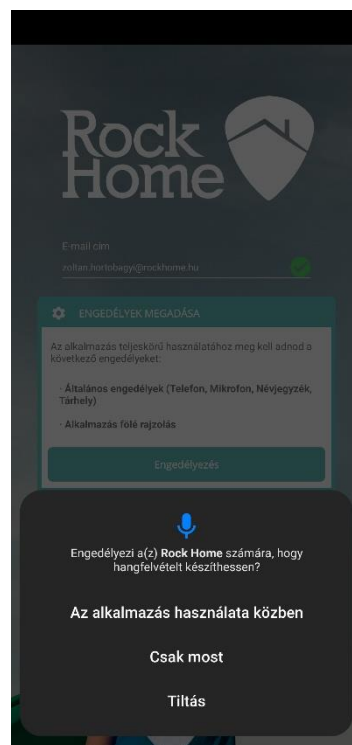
Rock Home

E-mail cím
zoltan.hortobagyi@rockhome.hu

ENGEDÉLYEK MEGADÁSA

Az alkalmazás teljeskörű használatához meg kell adnod a következő engedélyeket:

- Általános engedélyek (Telefon, Mikrofon, Névjegyzék, Tárhely)

- Alkalmazás fölé rajzolás

Engedélyezés

Engedélyezi a(z) Rock Home számára, hogy hangfelvételt készíthessen?

Az alkalmazás használata közben

Csak most

Tiltás